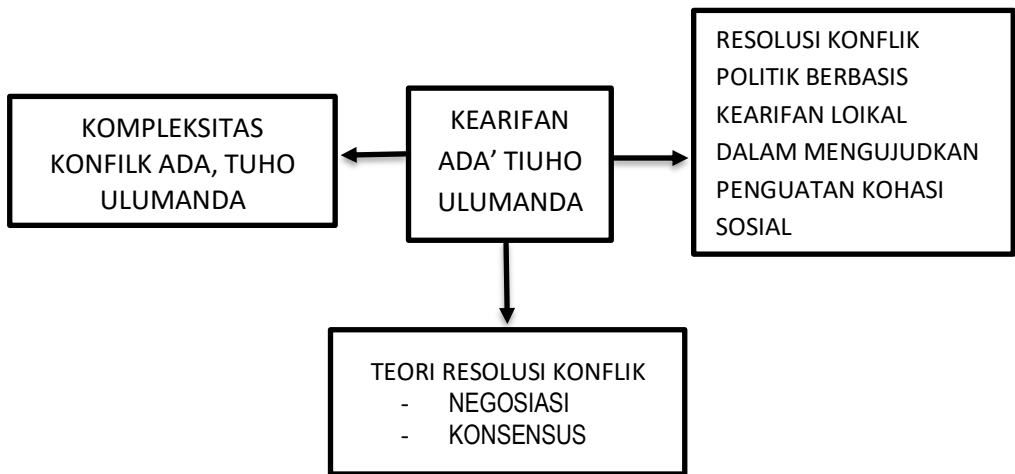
KOMPLEKSITAS KONFILK ADA, TUHO ULUMANDA

KEARIFAN ADA' TIUHO ULUMANDA

RESOLUSI KONFLIK POLITIK BERBASIS KEARIFAN LOIKAL DALAM MENGUJUDKAN PENGUATAN KOHASI SOSIAL

TEORI RESOLUSI KONFLIK
- NEGOSIASI
- KONSENSUS